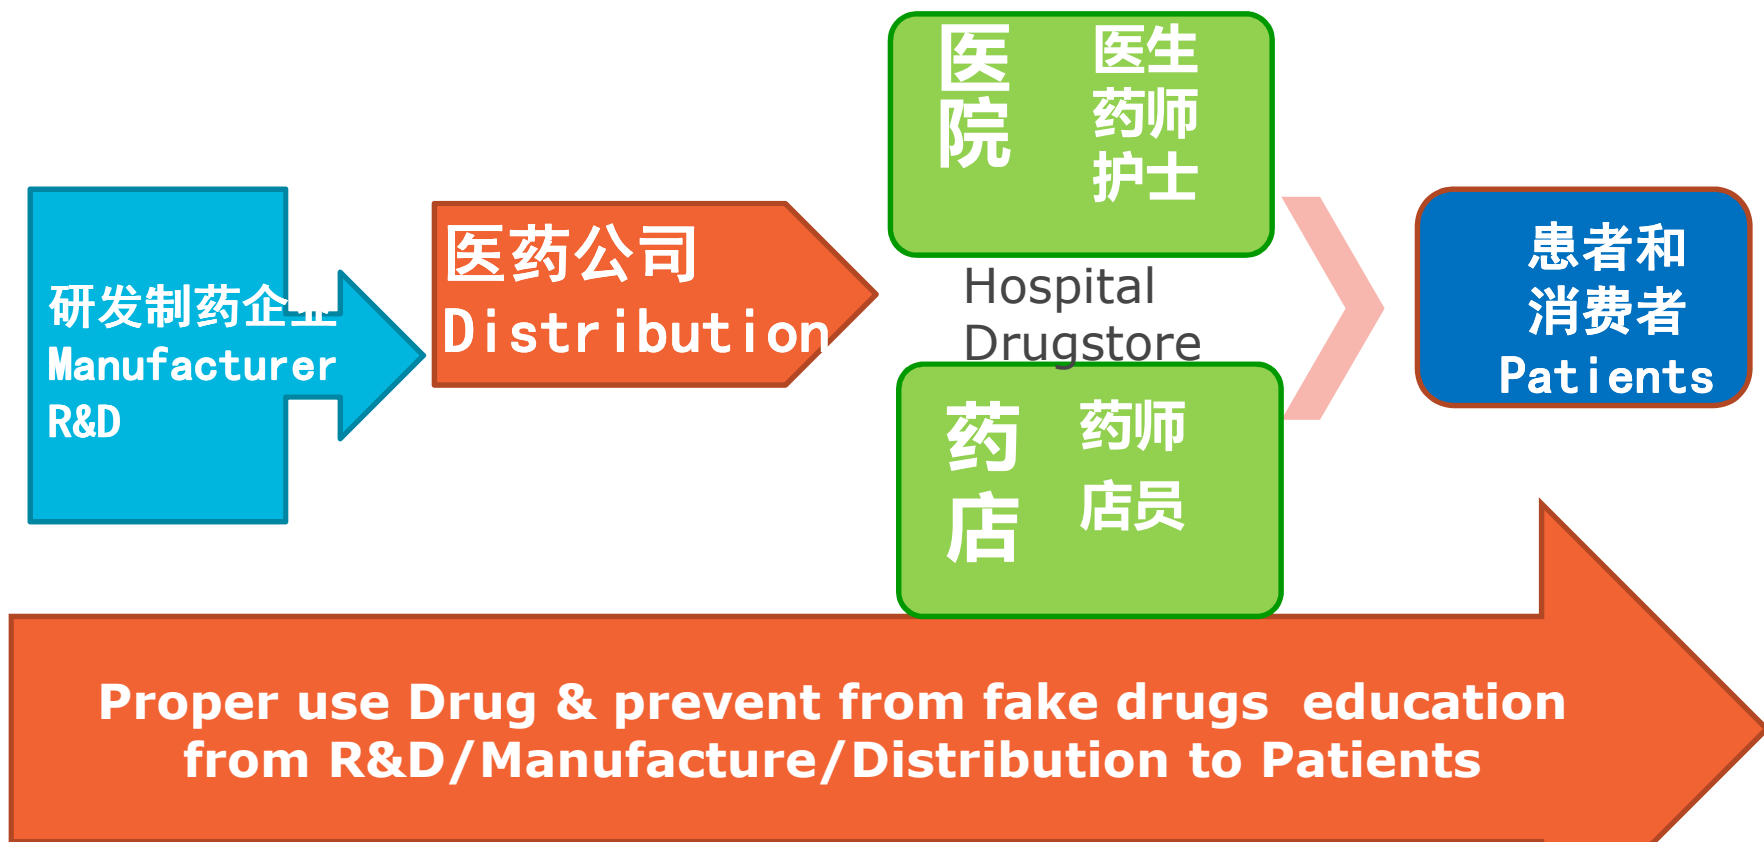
研发制药企业
Manufacturer
R&D

医药公司
Distribution

医院
医生
药师
护士

Hospital
Drugstore

药店
药师
店员

患者和
消费者
Patients

Proper use Drug & prevent from fake drugs education from R&D/Manufacture/Distribution to Patients